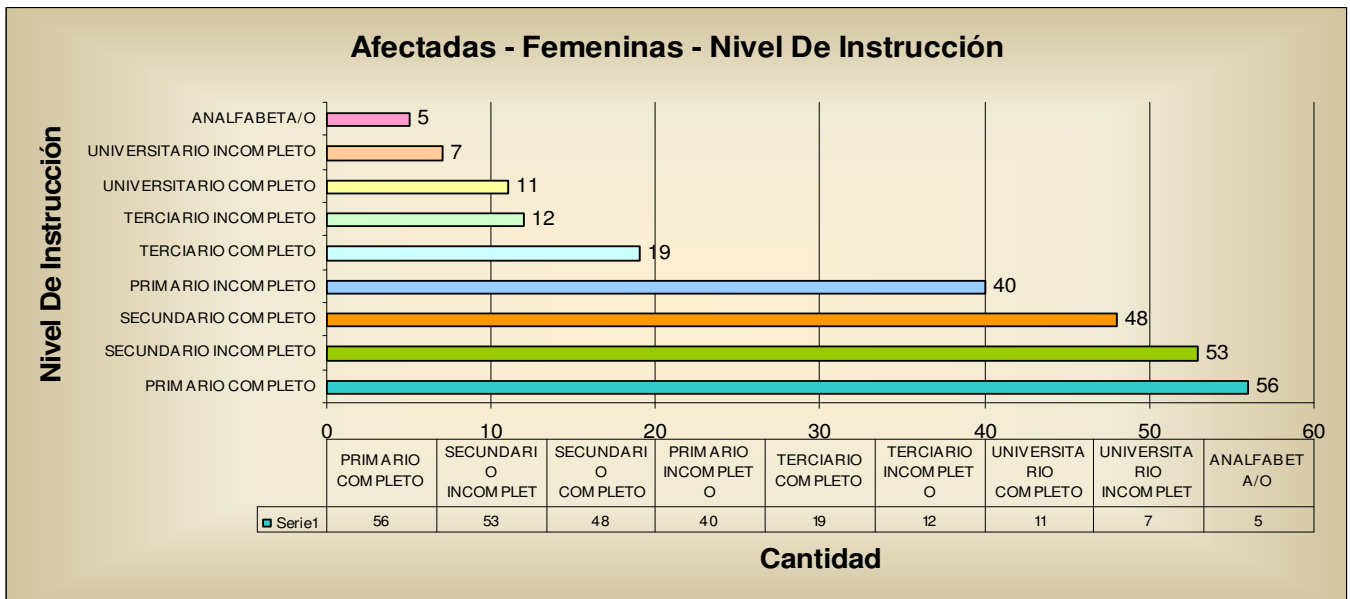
Afectadas - Femeninas - Nivel De Instrucción

Nivel De Instrucción

ANALFABETA/O 5
UNIVERSITARIO INCOMPLETO 7
UNIVERSITARIO COMPLETO 11
TERCIARIO INCOMPLETO 12
TERCIARIO COMPLETO 19
PRIMARIO INCOMPLETO 40
SECUNDARIO COMPLETO 48
SECUNDARIO INCOMPLETO 53
PRIMARIO COMPLETO 56

0 10 20 30 40 50 60

| | PRIMARIO COMPLETO | SECUNDARIO INCOMPLET | SECUNDARIO COMPLETO | PRIMARIO INCOMPLETO | TERCIARIO COMPLETO | TERCIARIO INCOMPLETO | UNIVERSITARIO COMPLETO | UNIVERSITARIO INCOMPLET | ANALFABETA/O |
|---|---|---|---|---|---|---|---|---|---|
| Serie1 | 56 | 53 | 48 | 40 | 19 | 12 | 11 | 7 | 5 |

Cantidad